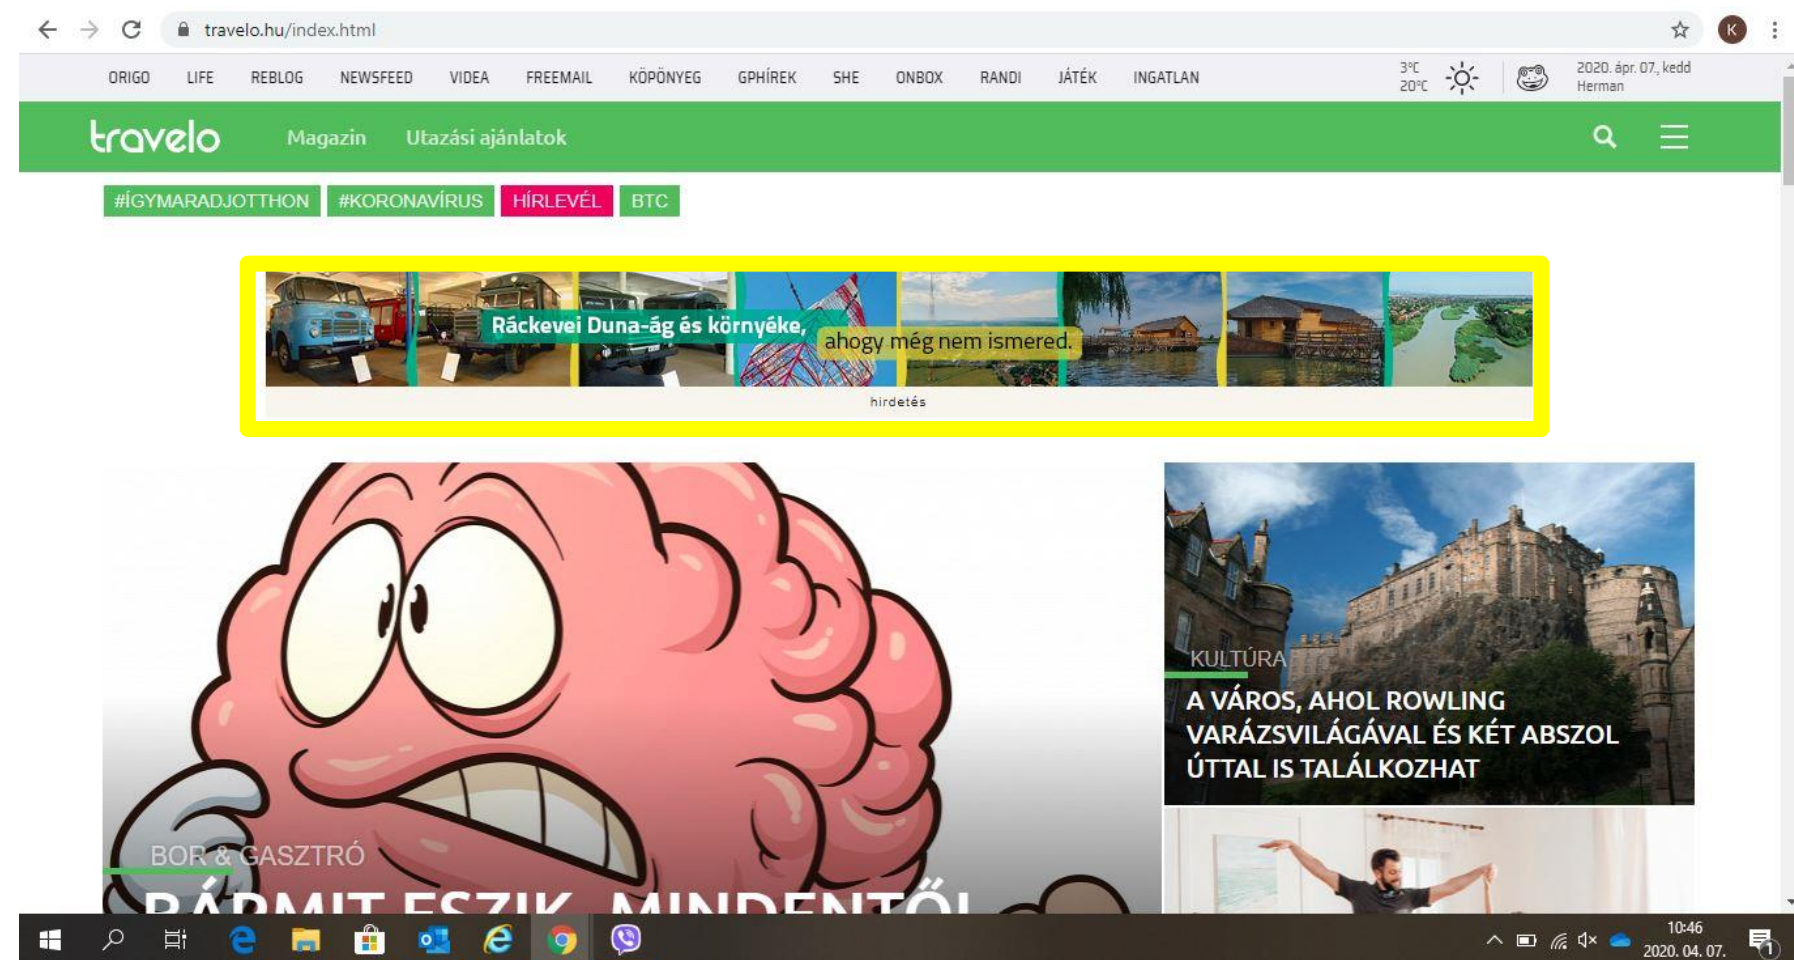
travelo.hu/index.html

ORIGO LIFE REBLOG NEWSFEED VIDEA FREEMAIL KÖPÖNYEG GPHÍREK SHE ONBOX RANDI JÁTÉK INGATLAN

3°C
20°C

2020. ápr. 07., kedd
Herman

travelo Magazin Utazási ajánlatok

#ÍGYMARADJOTTHON #KORONAVÍRUS HÍRLEVÉL BTC

Ráckevei Duna-ág és környéke, ahogy még nem ismered.

hirdetés

KULTÚRA

A VÁROS, AHOL ROWLING VARÁZSVILÁGÁVAL ÉS KÉT ABSZOL ÚTTAL IS TALÁLKOZHAT

BOR & GASZTRÓ

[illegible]

10:46
2020. 04. 07.